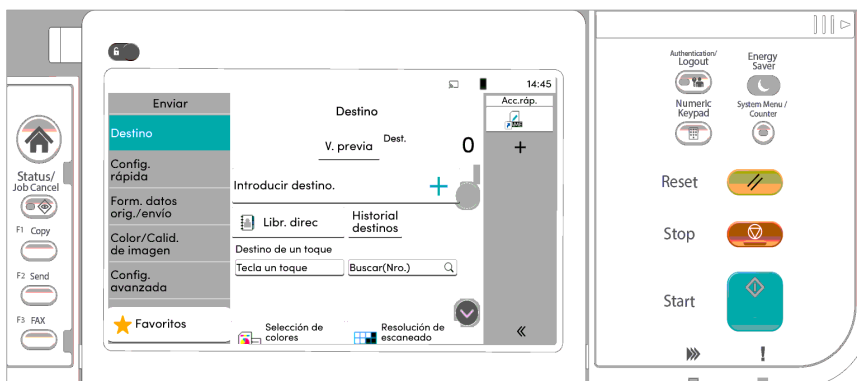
14:45

Enviar

Destino

Config. rápida

Form. datos orig./envío

Color/Calid. de imagen

Config. avanzada

Favoritos

Destino

V. previa

Dest.

0

Introducir destino.

Libr. direc

Historial destinos

Destino de un toque

Tecla un toque

Buscar(Nro.)

Selección de colores

Resolución de escaneado

Acc.ráp.

«

Status/ Job Cancel

F1 Copy

F2 Send

F3 FAX

Authentication/ Logout

Energy Saver

Numeric Keypad

System Menu / Counter

Reset

Stop

Start